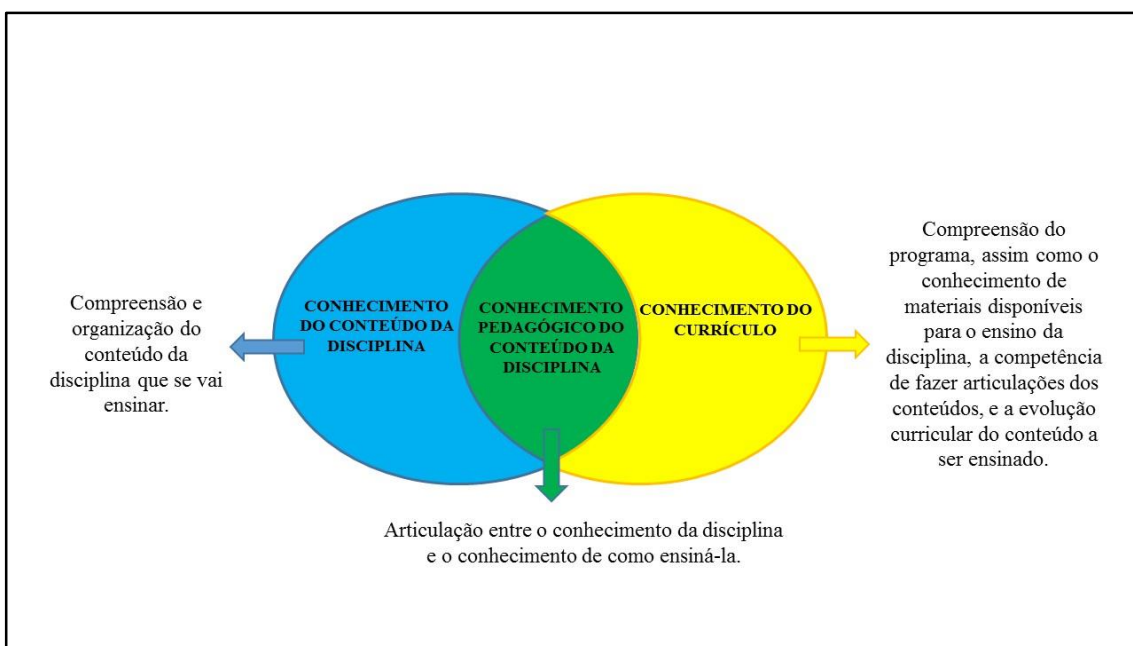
Compreensão e organização do conteúdo da disciplina que se vai ensinar.

CONHECIMENTO DO CONTEÚDO DA DISCIPLINA

CONHECIMENTO PEDAGÓGICO DO CONTEÚDO DA DISCIPLINA

CONHECIMENTO DO CURRÍCULO

Compreensão do programa, assim como o conhecimento de materiais disponíveis para o ensino da disciplina, a competência de fazer articulações dos conteúdos, e a evolução curricular do conteúdo a ser ensinado.

Articulação entre o conhecimento da disciplina e o conhecimento de como ensiná-la.